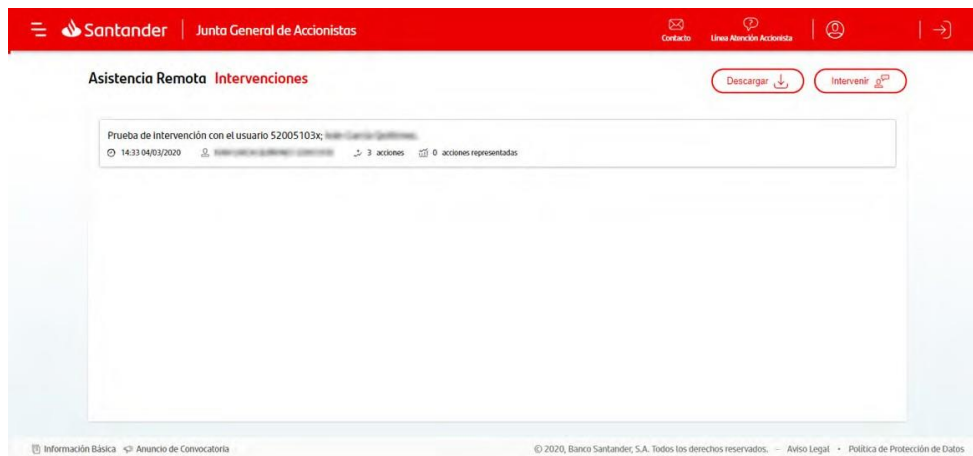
Santander | Junta General de Accionistas

Contacto

Línea Atención Accionista

Asistencia Remota Intervenciones

Descargar

Intervenir

Prueba de intervención con el usuario 52005103x; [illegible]

14:33 04/03/2020 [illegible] 3 acciones 0 acciones representadas

Información Básica Anuncio de Convocatoria

© 2020, Banco Santander, S.A. Todos los derechos reservados. – Aviso Legal • Política de Protección de Datos